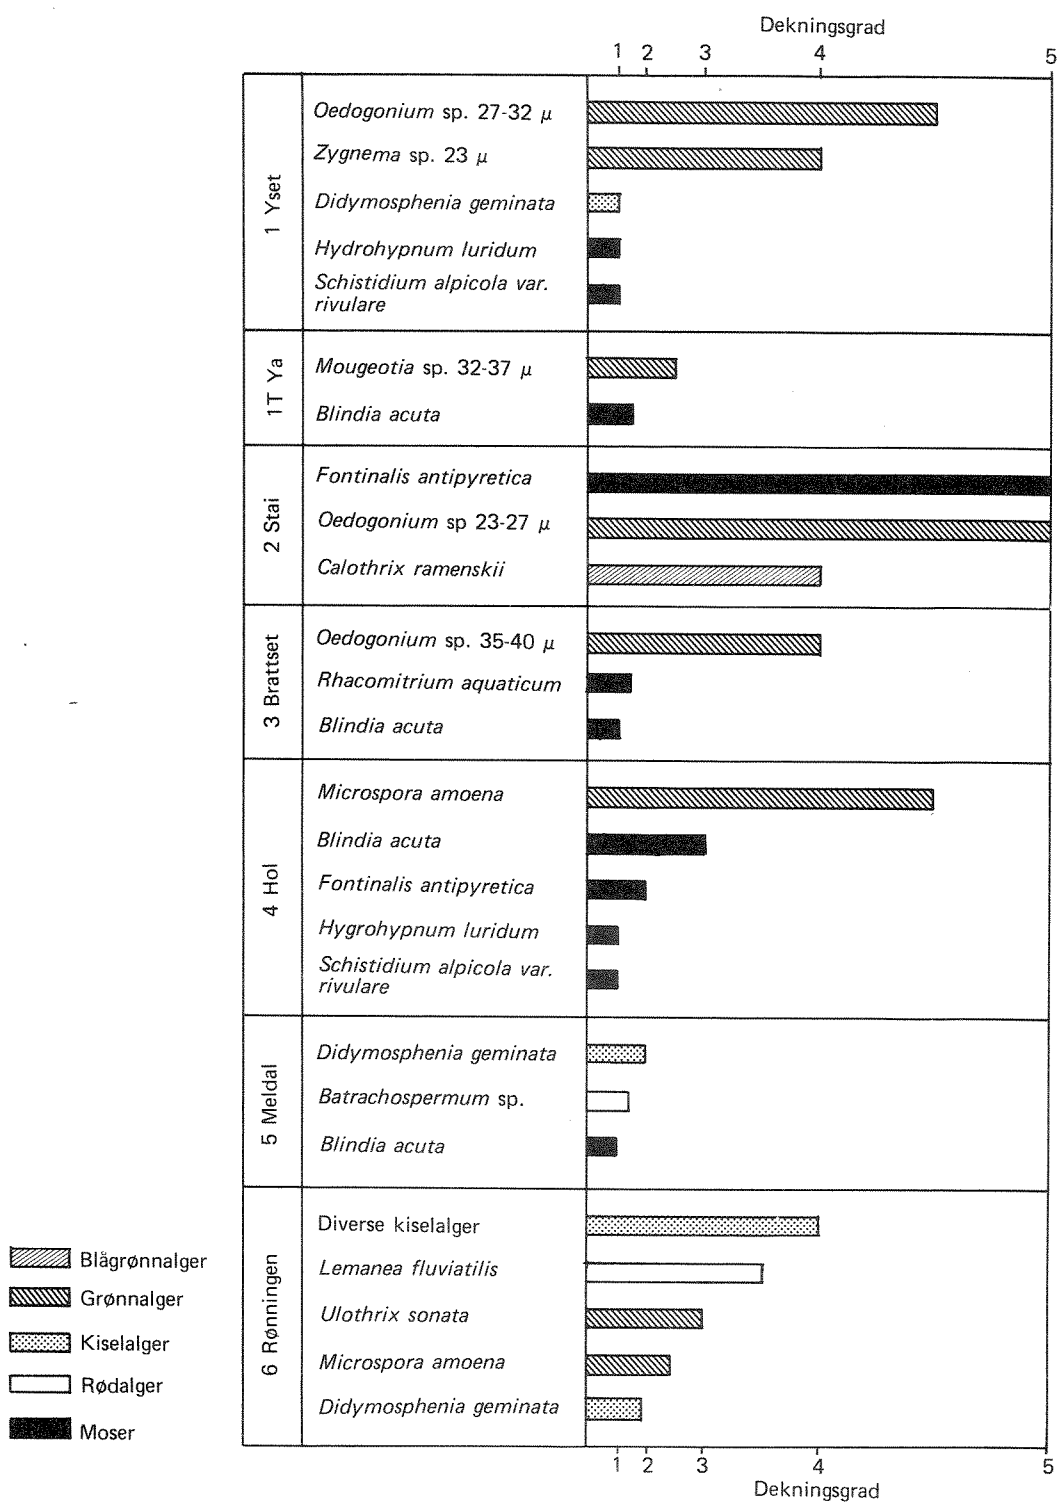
Dekningsgrad

1 2 3 4 5

1 Yset

Oedogonium sp. 27-32 μ

Zygnema sp. 23 μ

Didymosphenia geminata

Hydrohypnum luridum

Schistidium alpicola var. rivulare

1T Ya

Mougeotia sp. 32-37 μ

Blindia acuta

2 Stai

Fontinalis antipyretica

Oedogonium sp 23-27 μ

Calothrix ramenskii

3 Brattset

Oedogonium sp. 35-40 μ

Rhacomitrium aquaticum

Blindia acuta

4 Hol

Microspora amoena

Blindia acuta

Fontinalis antipyretica

Hygrohypnum luridum

Schistidium alpicola var. rivulare

5 Meldal

Didymosphenia geminata

Batrachospermum sp.

Blindia acuta

6 Rønningen

Diverse kiselalger

Lemanea fluviatilis

Ulothrix sonata

Microspora amoena

Didymosphenia geminata

Blågrønnalger

Grønnalger

Kiselalger

Rødalger

Moser

1 2 3 4 5

Dekningsgrad